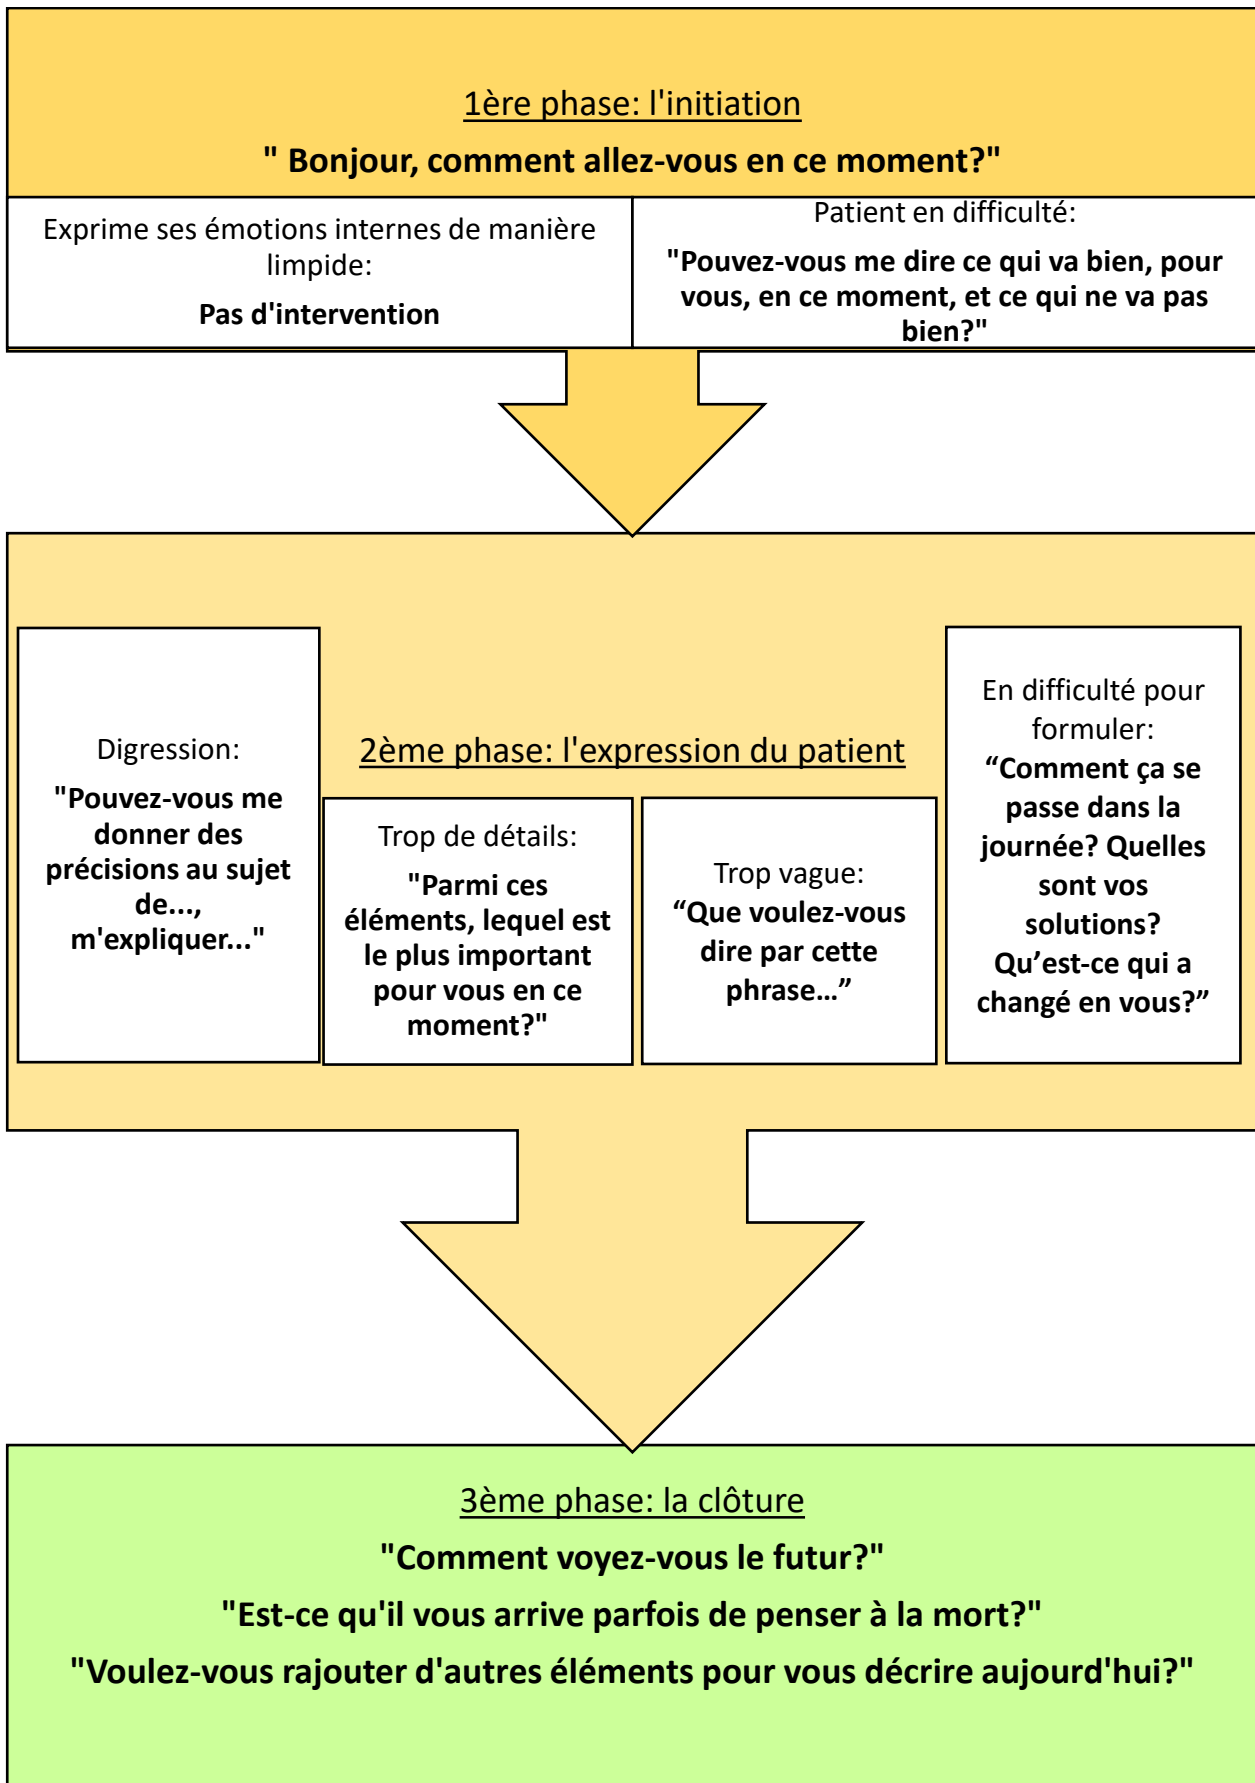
1ère phase: l'initiation

" Bonjour, comment allez-vous en ce moment?"

Exprime ses émotions internes de manière limpide:

Pas d'intervention

Patient en difficulté:

"Pouvez-vous me dire ce qui va bien, pour vous, en ce moment, et ce qui ne va pas bien?"

2ème phase: l'expression du patient

Digression:

"Pouvez-vous me donner des précisions au sujet de..., m'expliquer..."

Trop de détails:

"Parmi ces éléments, lequel est le plus important pour vous en ce moment?"

Trop vague:

“Que voulez-vous dire par cette phrase…”

En difficulté pour formuler:

“Comment ça se passe dans la journée? Quelles sont vos solutions? Qu’est-ce qui a changé en vous?”

3ème phase: la clôture

"Comment voyez-vous le futur?"

"Est-ce qu'il vous arrive parfois de penser à la mort?"

"Voulez-vous rajouter d'autres éléments pour vous décrire aujourd'hui?"